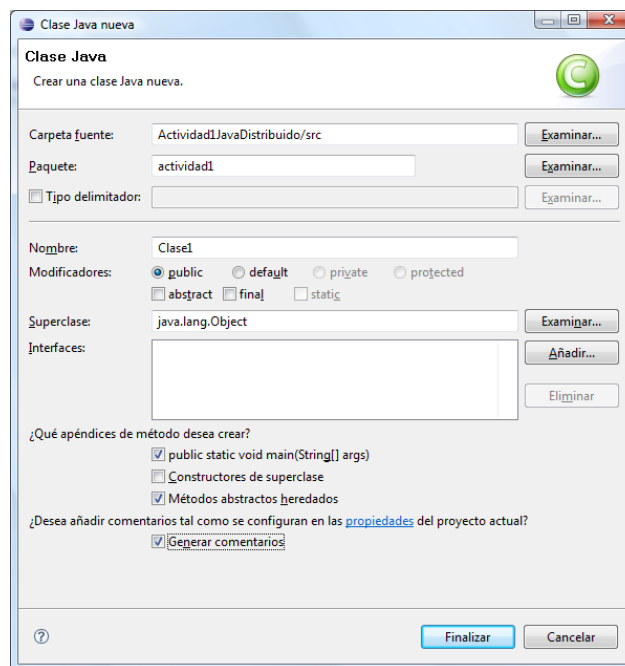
Clase Java nueva

Clase Java

Crear una clase Java nueva.

Carpeta fuente: Actividad1JavaDistribuido/src Examinar...

Paquete: actividad1 Examinar...

Tipo delimitador: Examinar...

Nombre: Clase1

Modificadores: public default private protected

abstract final static

Superclase: java.lang.Object Examinar...

Interfaces: Añadir...

Eliminar

¿Qué apéndices de método desea crear?

public static void main(String[] args)

Constructores de superclase

Métodos abstractos heredados

¿Desea añadir comentarios tal como se configuran en las propiedades del proyecto actual?

Generar comentarios

?

Finalizar Cancelar